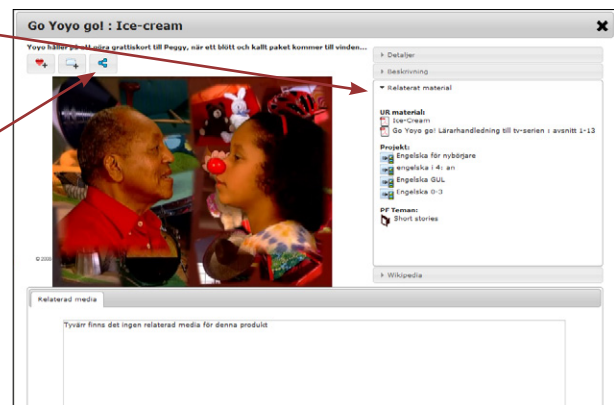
Go Yoyo go! : Ice-cream

Yoyo håller på att göra grattiskort till Peggy, när ett blött och kallt paket kommer till vinden...

Detaljer

Beskrivning

Relaterat material

UR material:
Ice-Cream
Go Yoyo go! Lärarhandledning till tv-serien : avsnitt 1-13

Projekt:
Engelska för nybörjare
engelska i 4: an
Engelska GUL
Engelska 0-3

PF Teman:
Short stories

Wikipedia

© 2008

Relaterad media

Tyvärr finns det ingen relaterad media för denna produkt